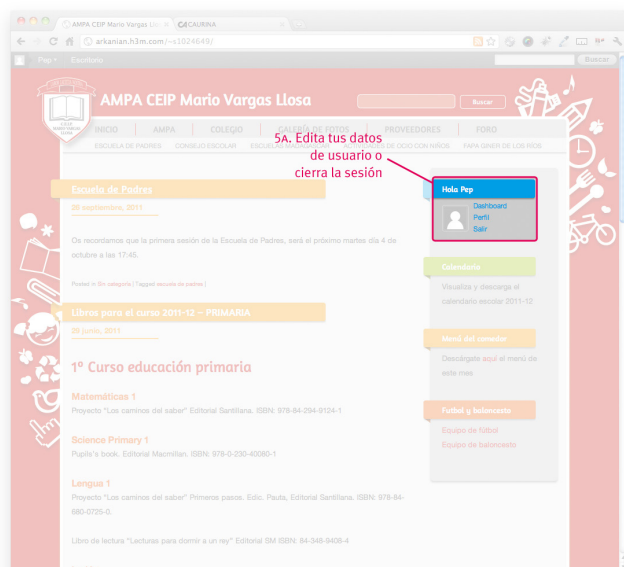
AMPA CEIP Mario Vargas Llo
CAURINA
arkanian.h3m.com/~s1024649/
Pep
Escritorio
Buscar

AMPA CEIP Mario Vargas Llosa
Buscar
INICIO
AMPA
COLEGIO
GALERÍA DE FOTOS
PROVEEDORES
FORO
ESCUELA DE PADRES
CONSEJO ESCOLAR
ESCUELA DE VERANO
ACTIVIDADES DE OCIO CON NIÑOS
PAPÁ GINER DE LOS RÍOS

5A. Edita tus datos de usuario o cierra la sesión

Hola Pep
Dashboard
Perfil
Salir

Escuela de Padres
20 septiembre, 2011

Os recordamos que la primera sesión de la Escuela de Padres, será el próximo martes día 4 de octubre a las 17:45.

Posted in Sin categoría | Tagged escuela de padres |

Libros para el curso 2011-12 – PRIMARIA
20 junio, 2011

1º Curso educación primaria

Matemáticas 1
Proyecto "Los caminos del saber" Editorial Santillana. ISBN: 978-84-294-9124-1

Science Primary 1
Pupil's book. Editorial Macmillan. ISBN: 978-0-230-40080-1

Lengua 1
Proyecto "Los caminos del saber" Primeros pasos. Edic. Pauta, Editorial Santillana. ISBN: 978-84-680-0725-0.

Libro de lectura "Lecturas para dormir a un rey" Editorial SM ISBN: 84-348-9408-4

Calendario
Visualiza y descarga el calendario escolar 2011-12

Menú del comedor
Descárgate aquí el menú de este mes

Futbol y baloncesto
Equipo de fútbol
Equipo de baloncesto